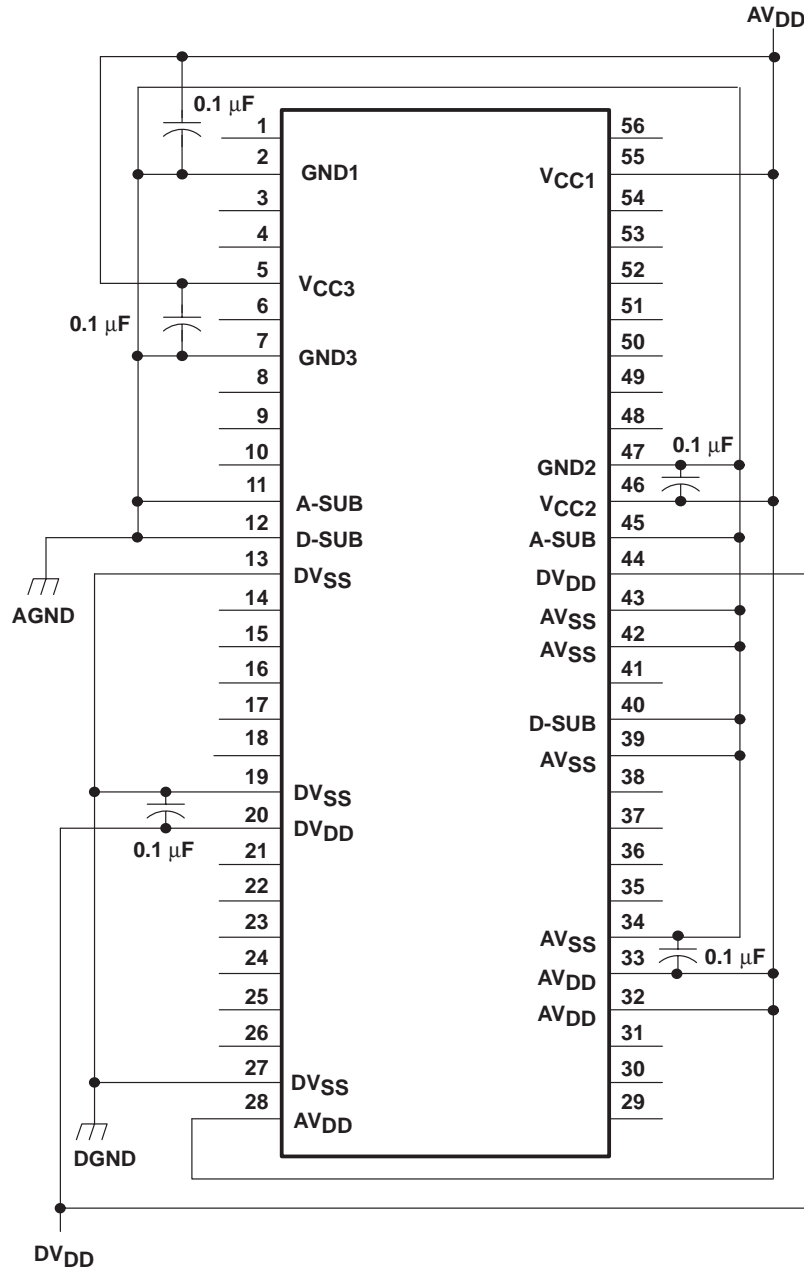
$AV_{DD}$

0.1 µF

1
2 GND1
3
4
5 $V_{CC3}$
6
0.1 µF
7 GND3
8
9
10
11 A-SUB
12 D-SUB
AGND
13 $DV_{SS}$
14
15
16
17
18
19 $DV_{SS}$
20 $DV_{DD}$
0.1 µF
21
22
23
24
25
26
27 $DV_{SS}$
28 $AV_{DD}$
DGND

56
55 $V_{CC1}$
54
53
52
51
50
49
48
0.1 µF
47 GND2
46 $V_{CC2}$
45 A-SUB
44 $DV_{DD}$
43 $AV_{SS}$
42 $AV_{SS}$
41
40 D-SUB
39 $AV_{SS}$
38
37
36
35
34 $AV_{SS}$
33 $AV_{DD}$ 0.1 µF
32 $AV_{DD}$
31
30
29

$DV_{DD}$